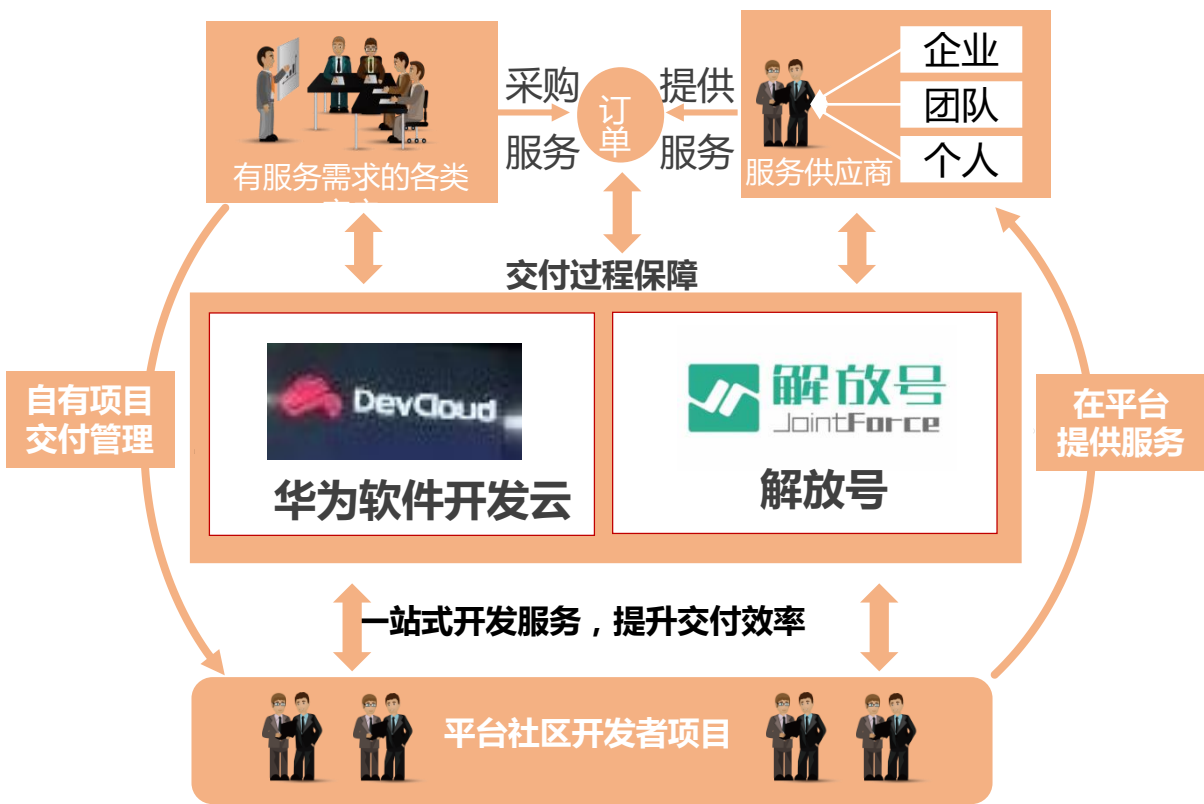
有服务需求的各类客户

采购
服务

订单

提供
服务

企业
团队
个人

服务供应商

交付过程保障

DevCloud

华为软件开发云

解放号
JointForce

解放号

自有项目
交付管理

在平台
提供服务

一站式开发服务，提升交付效率

平台社区开发者项目